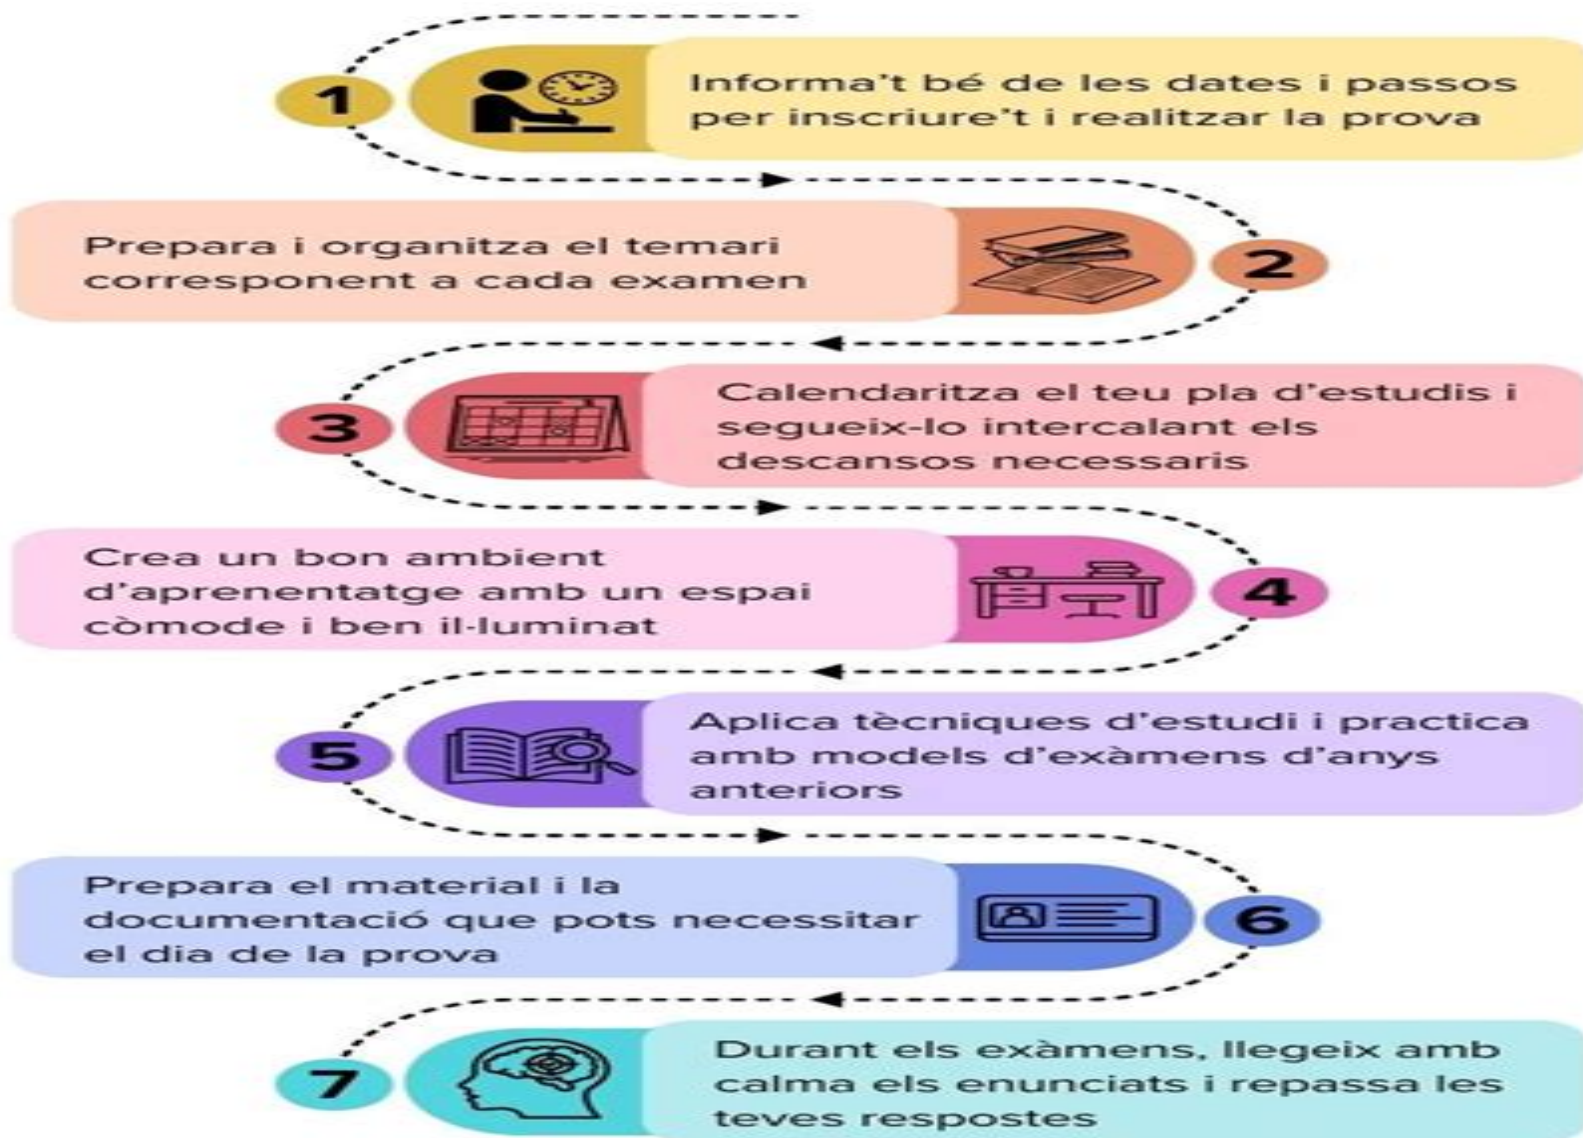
1
Informa't bé de les dates i passos per inscriure't i realitzar la prova

Prepara i organitza el temari corresponent a cada examen
2

3
Calendaritza el teu pla d'estudis i segueix-lo intercalant els descansos necessaris

Crea un bon ambient d'aprenentatge amb un espai còmode i ben il·luminat
4

5
Aplica tècniques d'estudi i practica amb models d'exàmens d'anys anteriors

Prepara el material i la documentació que pots necessitar el dia de la prova
6

7
Durant els exàmens, llegeix amb calma els enunciats i repassa les teves respostes